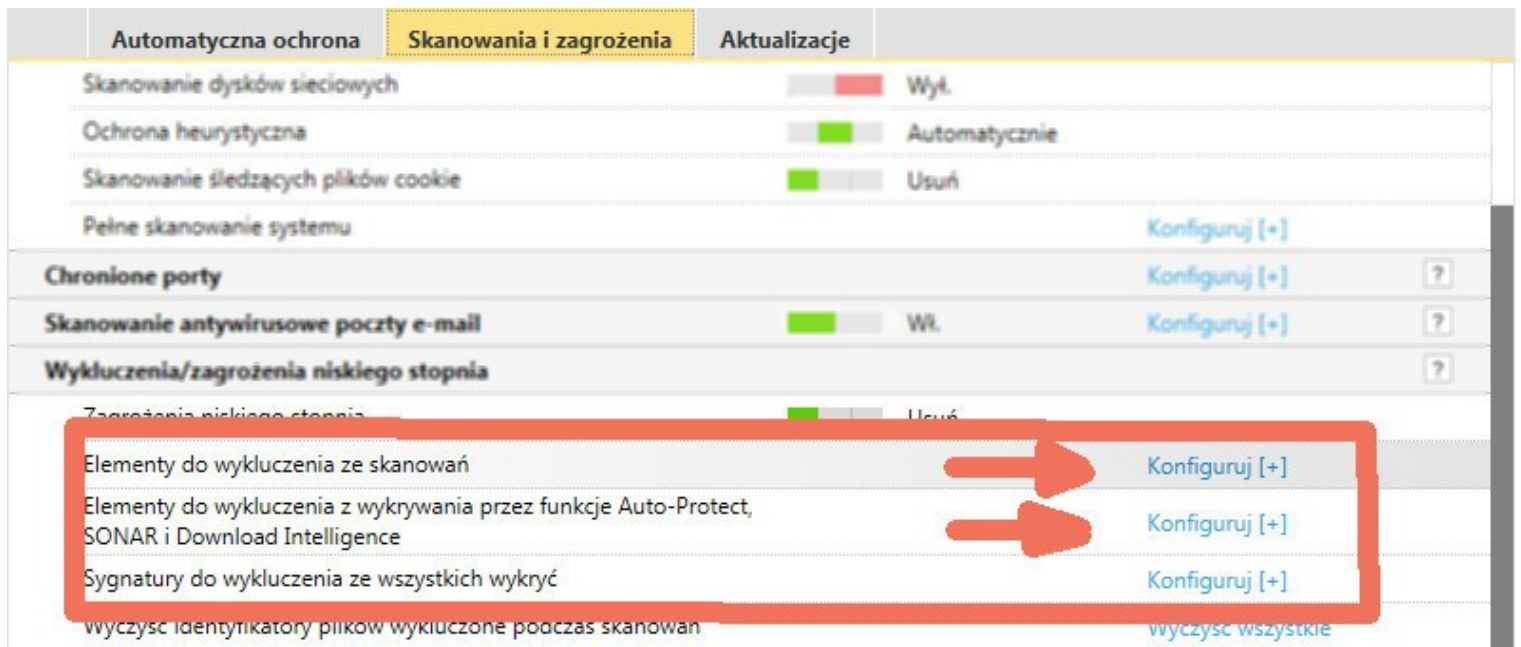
Automatyczna ochrona | Skanowania i zagrożenia | Aktualizacje

Skanowanie dysków sieciowych — Wył.
Ochrona heurystyczna — Automatycznie
Skanowanie śledzących plików cookie — Usuń
Pełne skanowanie systemu — Konfiguruj [+]
Chronione porty — Konfiguruj [+] ?
Skanowanie antywirusowe poczty e-mail — Wł. — Konfiguruj [+] ?
Wykluczenia/zagrożenia niskiego stopnia ?
Zagrożenia niskiego stopnia — Usuń
Elementy do wykluczenia ze skanowań — Konfiguruj [+]
Elementy do wykluczenia z wykrywania przez funkcje Auto-Protect, SONAR i Download Intelligence — Konfiguruj [+]
Sygnatury do wykluczenia ze wszystkich wykryć — Konfiguruj [+]
Wyczyść identyfikatory plików wykluczone podczas skanowań — Wyczyść wszystkie